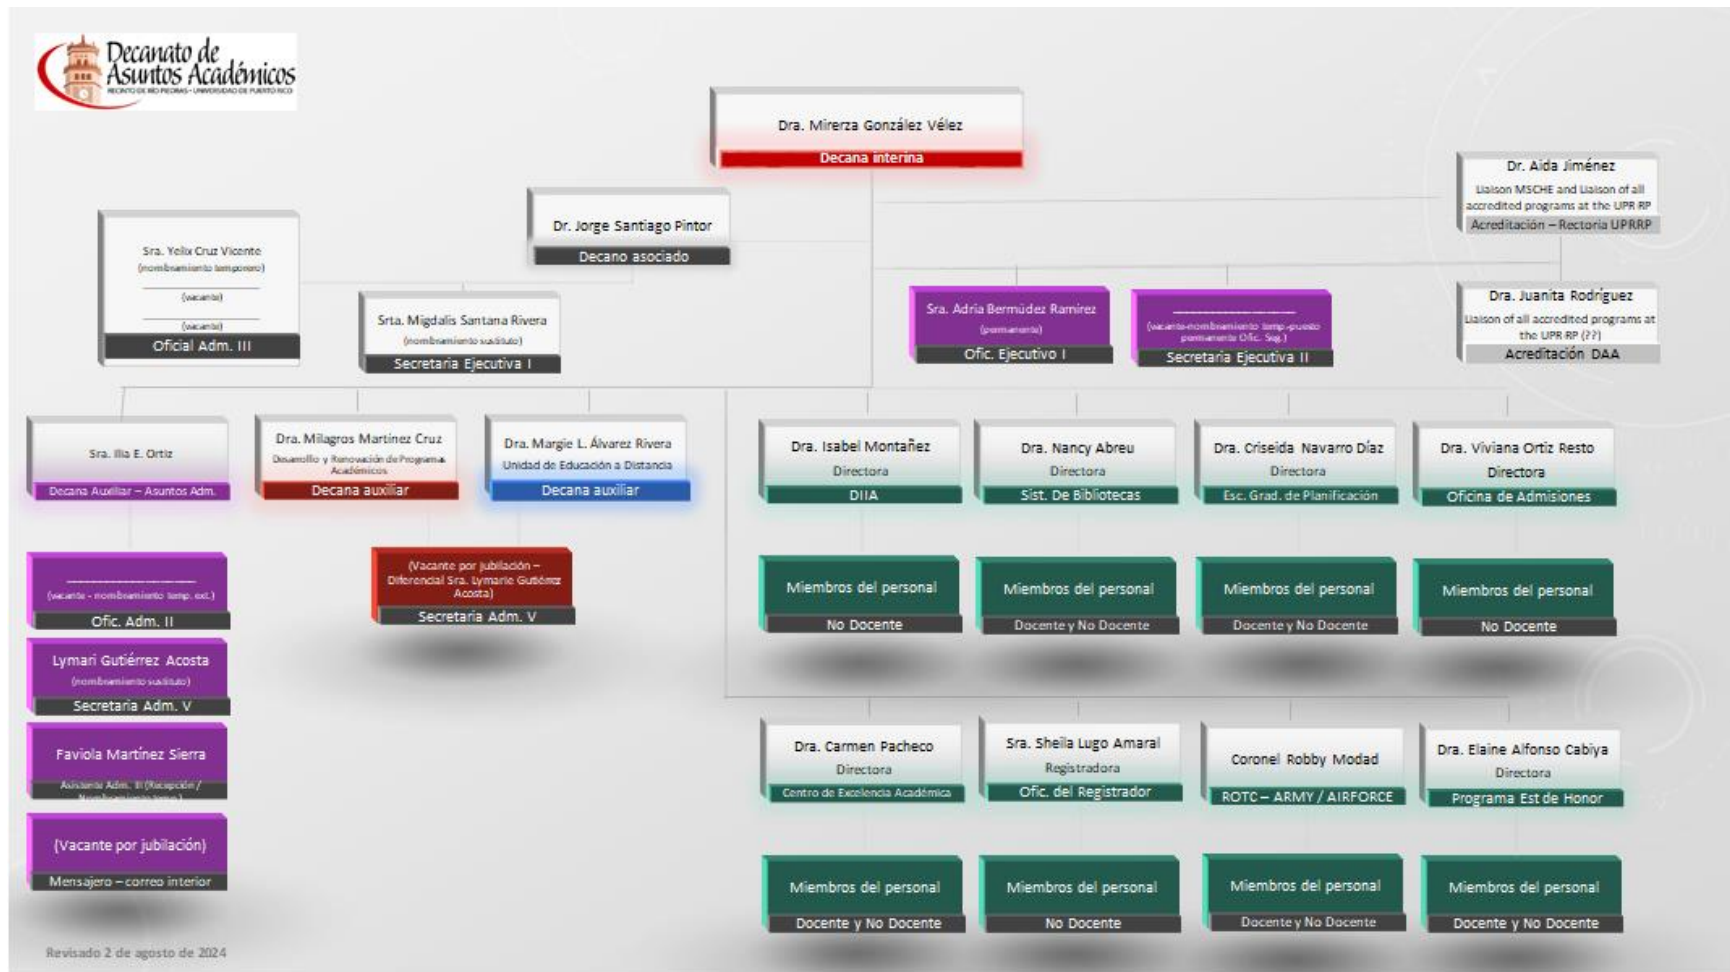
Decanato de Asuntos Académicos
RECINTO DE RÍO PIEDRAS • UNIVERSIDAD DE PUERTO RICO

Dra. Mirerza González Vélez
Decana interina

Dr. Aida Jiménez
Liaison MSCHE and Liaison of all accredited programs at the UPR RP
Acreditación – Rectoría UPRRP

Dr. Jorge Santiago Pintor
Decano asociado

Sra. Yelix Cruz Vicente
(nombramiento temporero)
(vacante)
(vacante)
Oficial Adm. III

Srta. Migdalis Santana Rivera
(nombramiento sustituto)
Secretaria Ejecutiva I

Sra. Adria Bermúdez Ramírez
(permanente)
Ofic. Ejecutivo I

(vacante-nombramiento temp.-puesto permanente Ofic. Seg.)
Secretaria Ejecutiva II

Dra. Juanita Rodríguez
Liaison of all accredited programs at the UPR RP (??)
Acreditación DAA

Sra. Ilia E. Ortiz
Decana Auxiliar – Asuntos Adm.

Dra. Milagros Martínez Cruz
Desarrollo y Renovación de Programas Académicos
Decana auxiliar

Dra. Margie L. Álvarez Rivera
Unidad de Educación a Distancia
Decana auxiliar

Dra. Isabel Montañez
Directora
DIIA

Dra. Nancy Abreu
Directora
Sist. De Bibliotecas

Dra. Criseida Navarro Díaz
Directora
Esc. Grad. de Planificación

Dra. Viviana Ortiz Resto
Directora
Oficina de Admisiones

(vacante - nombramiento temp. ext.)
Ofic. Adm. II

(Vacante por jubilación – Diferencial Sra. Lymarie Gutiérrez Acosta)
Secretaria Adm. V

Miembros del personal
No Docente

Miembros del personal
Docente y No Docente

Miembros del personal
Docente y No Docente

Miembros del personal
No Docente

Lymari Gutiérrez Acosta
(nombramiento sustituto)
Secretaria Adm. V

Faviola Martínez Sierra
Asistente Adm. II (Recepción / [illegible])

(Vacante por jubilación)
Mensajero – correo interior

Dra. Carmen Pacheco
Directora
Centro de Excelencia Académica

Sra. Sheila Lugo Amaral
Registradora
Ofic. del Registrador

Coronel Robby Modad
ROTC – ARMY / AIRFORCE

Dra. Elaine Alfonso Cabiya
Directora
Programa Est de Honor

Miembros del personal
Docente y No Docente

Miembros del personal
No Docente

Miembros del personal
Docente y No Docente

Miembros del personal
Docente y No Docente

Revisado 2 de agosto de 2024